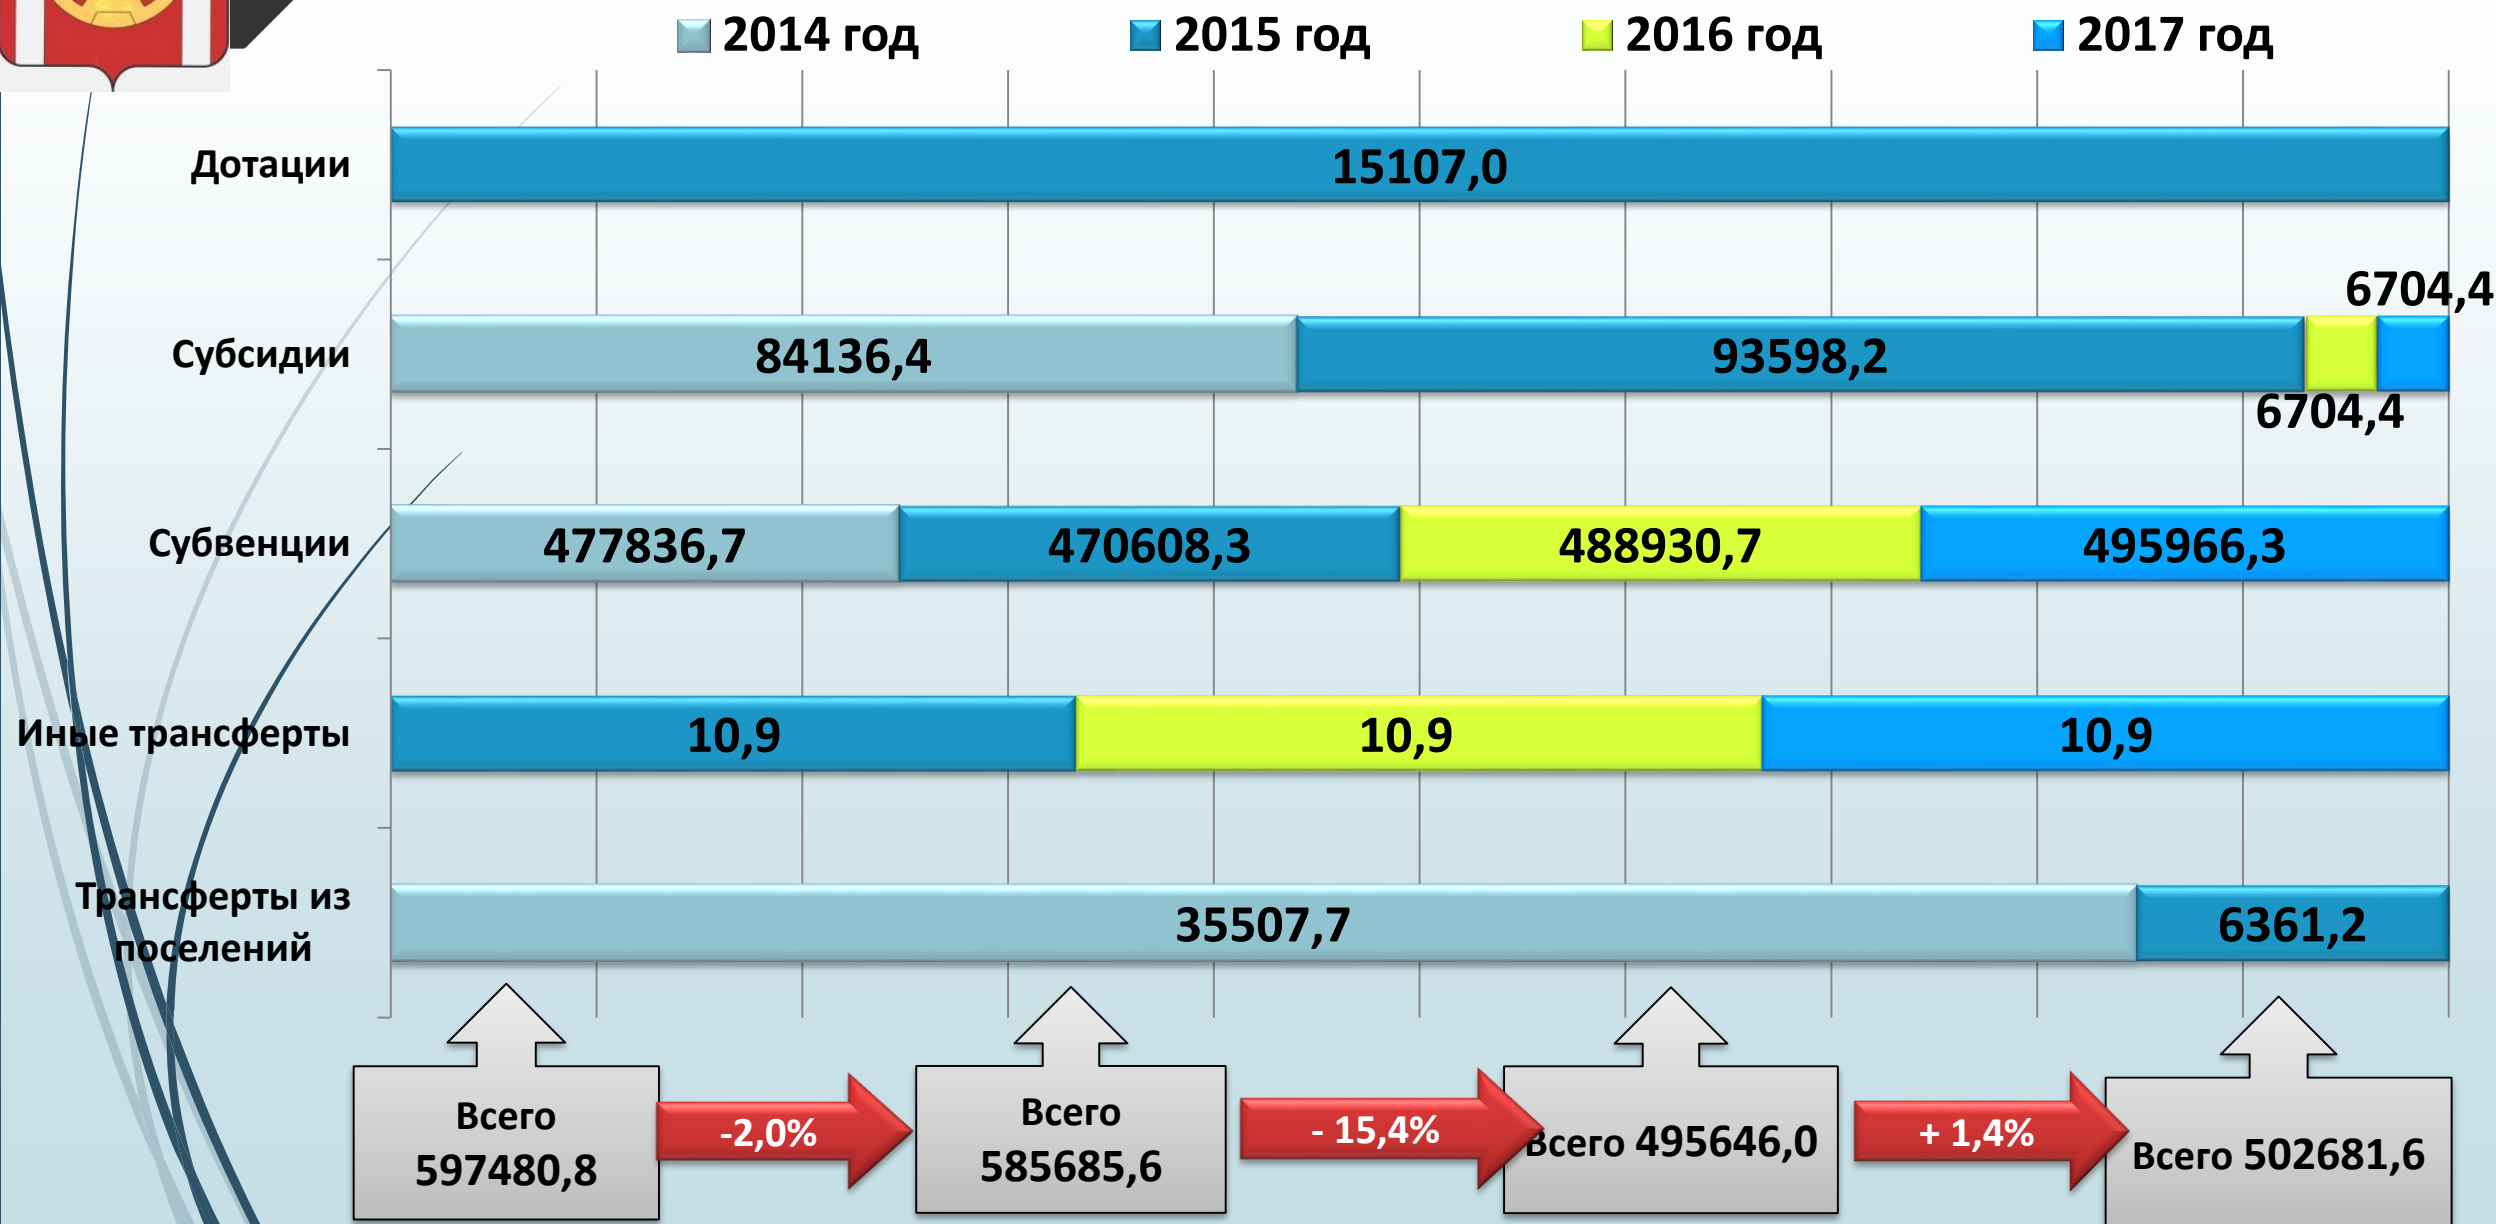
2014 год
2015 год
2016 год
2017 год

Дотации
15107,0

Субсидии
84136,4
93598,2
6704,4
6704,4

Субвенции
477836,7
470608,3
488930,7
495966,3

Иные трансферты
10,9
10,9
10,9

Трансферты из поселений
35507,7
6361,2

Всего 597480,8
-2,0%
Всего 585685,6
- 15,4%
Всего 495646,0
+ 1,4%
Всего 502681,6